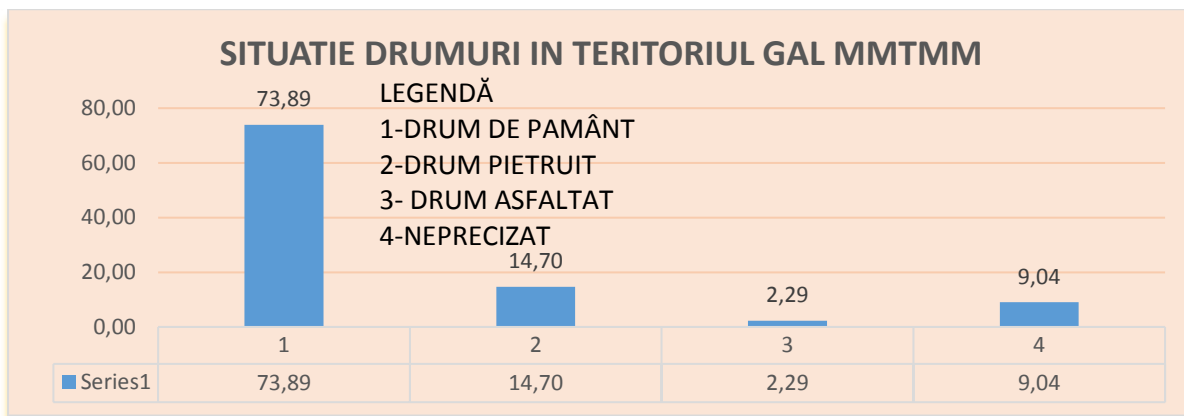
SITUATIE DRUMURI IN TERITORIUL GAL MMTMM

LEGENDĂ
1-DRUM DE PAMÂNT
2-DRUM PIETRUIT
3- DRUM ASFALTAT
4-NEPRECIZAT

80,00
60,00
40,00
20,00
0,00

73,89
14,70
2,29
9,04

| | 1 | 2 | 3 | 4 |
|---|---|---|---|---|
| Series1 | 73,89 | 14,70 | 2,29 | 9,04 |